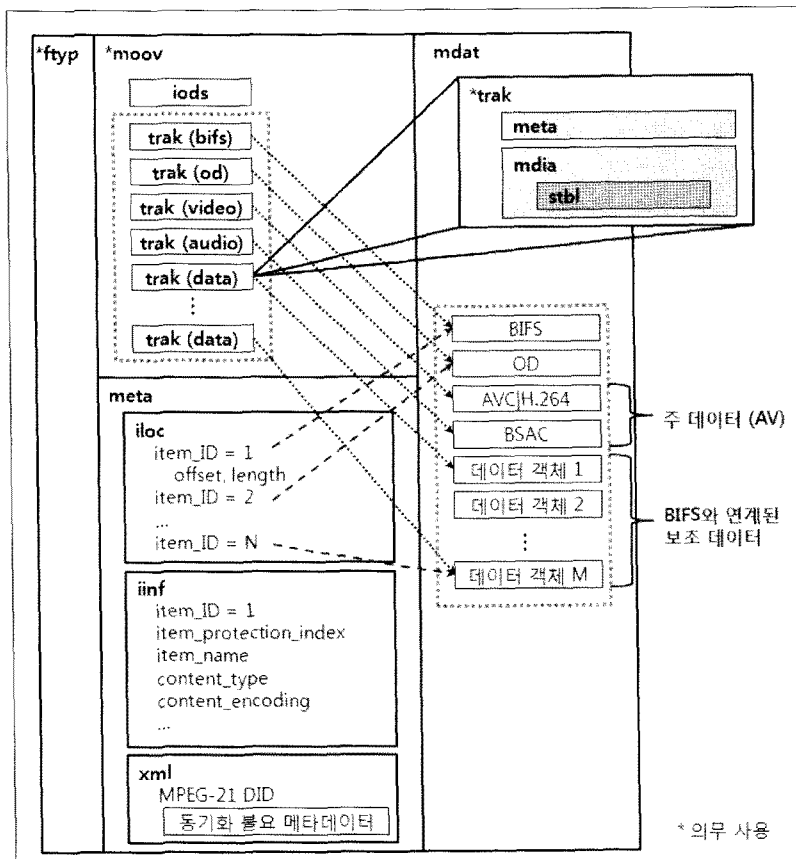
*ftyp

*moov

iods

trak (bifs)

trak (od)

trak (video)

trak (audio)

trak (data)

⋮

trak (data)

mdat

*trak

meta

mdia

stbl

BIFS

OD

AVC|H.264

BSAC

데이터 객체 1

데이터 객체 2

⋮

데이터 객체 M

주 데이터 (AV)

BIFS와 연계된 보조 데이터

meta

iloc
item_ID = 1
offset, length
item_ID = 2
...
item_ID = N

iinf
item_ID = 1
item_protection_index
item_name
content_type
content_encoding
...

xml
MPEG-21 DID
동기화 불요 메타데이터

* 의무 사용